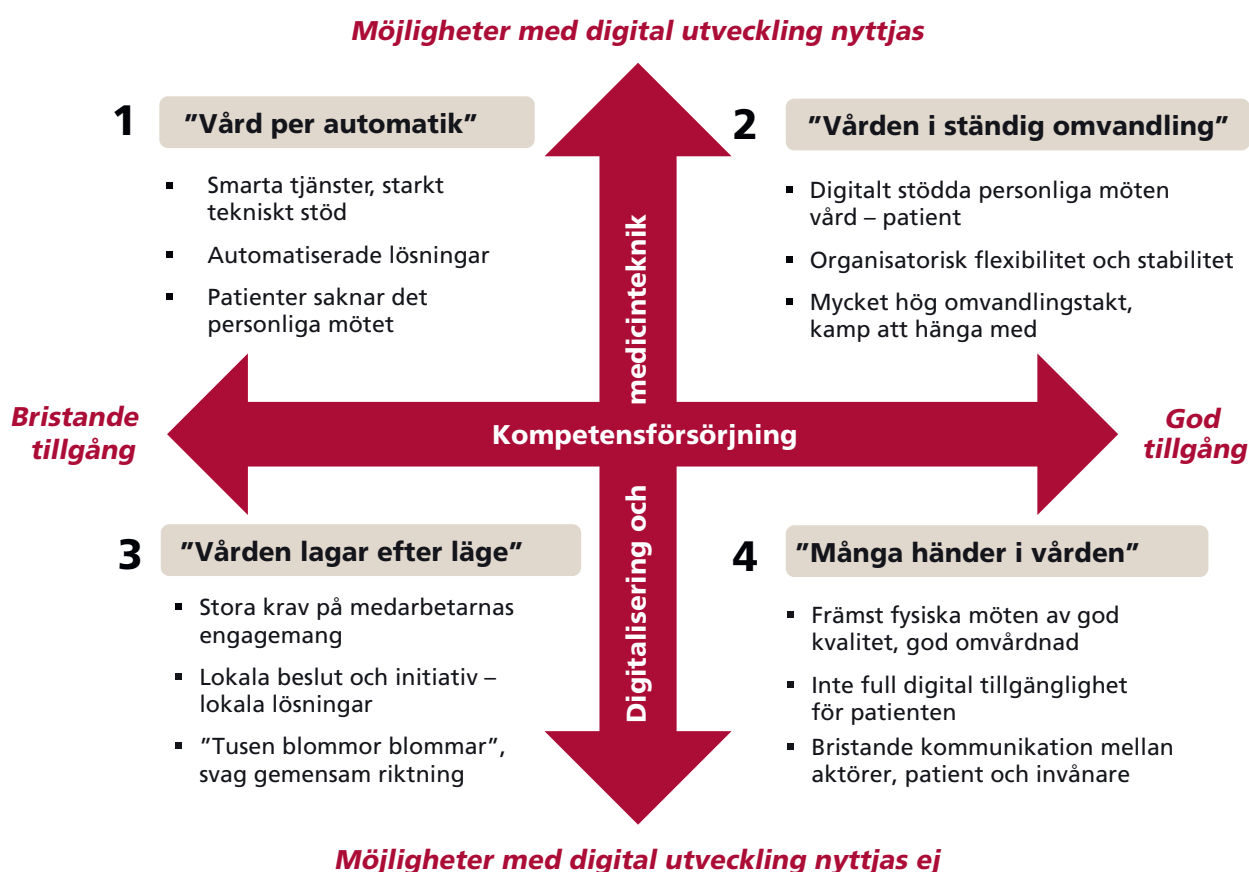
Möjligheter med digital utveckling nyttjas

1 ”Vård per automatik”

- Smarta tjänster, starkt tekniskt stöd
- Automatiserade lösningar
- Patienter saknar det personliga mötet

2 ”Vården i ständig omvandling”

- Digitalt stödda personliga möten vård – patient
- Organisatorisk flexibilitet och stabilitet
- Mycket hög omvandlingstakt, kamp att hänga med

Digitalisering och medicinteknik

Bristande tillgång

Kompetensförsörjning

God tillgång

3 ”Vården lagar efter läge”

- Stora krav på medarbetarnas engagemang
- Lokala beslut och initiativ – lokala lösningar
- ”Tusen blommor blommar”, svag gemensam riktning

4 ”Många händer i vården”

- Främst fysiska möten av god kvalitet, god omvårdnad
- Inte full digital tillgänglighet för patienten
- Bristande kommunikation mellan aktörer, patient och invånare

Möjligheter med digital utveckling nyttjas ej